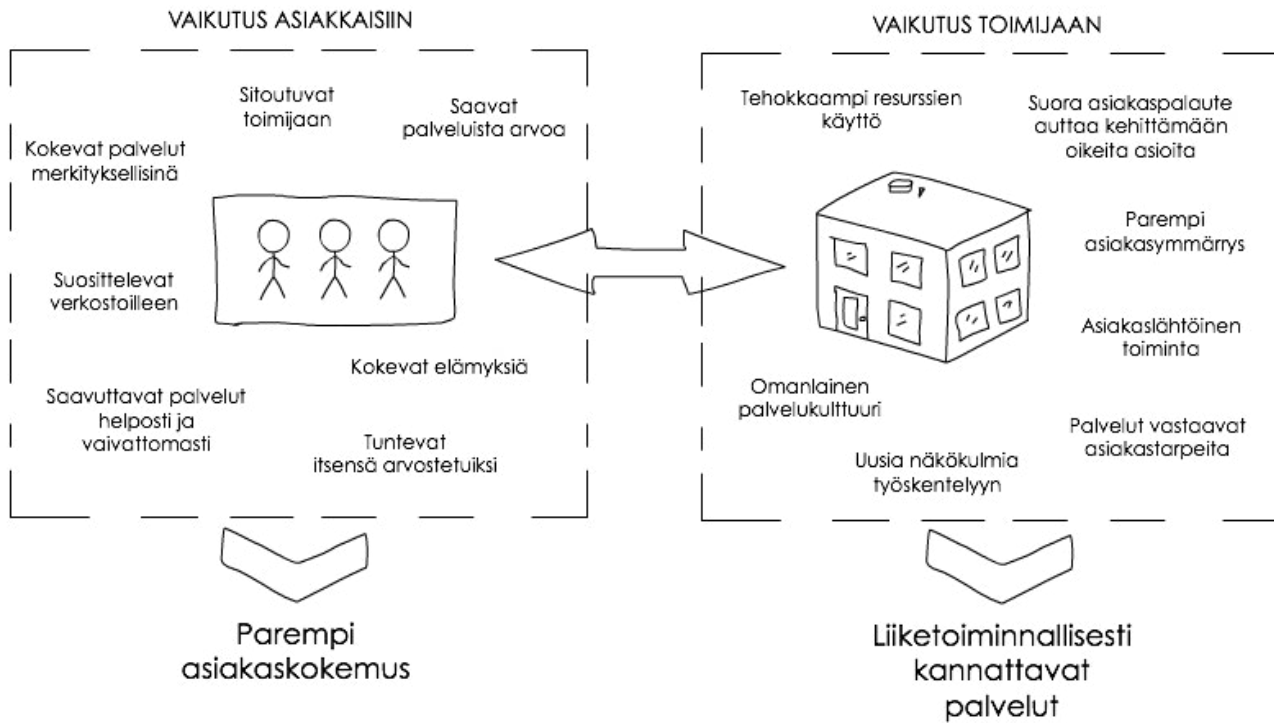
VAIKUTUS ASIAKKAISIIN

Sitoutuvat toimijaan

Saavat palveluista arvoa

Kokevat palvelut merkityksellisinä

Suosittelevat verkostoilleen

Kokevat elämyksiä

Saavuttavat palvelut helposti ja vaivattomasti

Tuntevat itsensä arvostetuiksi

VAIKUTUS TOIMIJAAN

Tehokkaampi resurssien käyttö

Suora asiakaspalaute auttaa kehittämään oikeita asioita

Parempi asiakasymmärrys

Asiakaslähtöinen toiminta

Omanlainen palvelukulttuuri

Palvelut vastaavat asiakastarpeita

Uusia näkökulmia työskentelyyn

Parempi asiakaskokemus

Liiketoiminnallisesti kannattavat palvelut